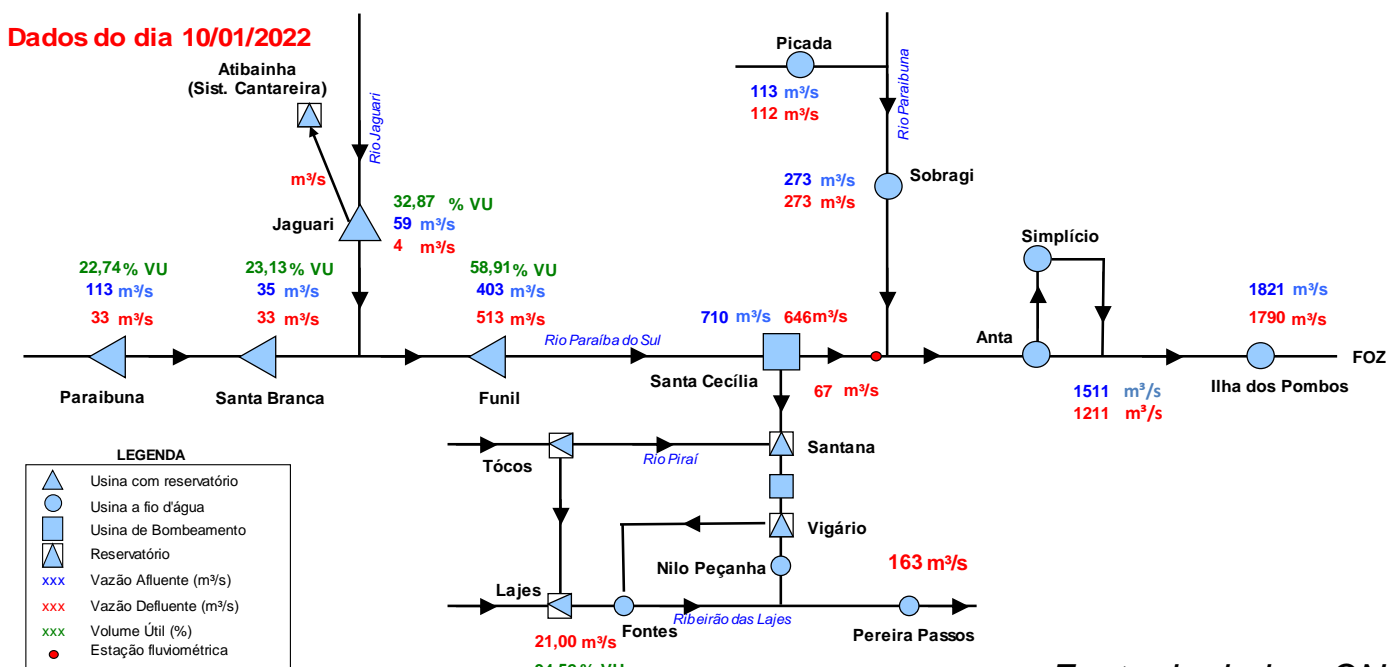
Dados do dia 10/01/2022

Atibainha
(Sist. Cantareira)

Rio Jaguari

m³/s

Jaguari

32,87 % VU
59 m³/s
4 m³/s

Picada
113 m³/s
112 m³/s

Rio Paraibuna

273 m³/s
273 m³/s

Sobragi

Simplício

22,74 % VU
113 m³/s
33 m³/s

23,13 % VU
35 m³/s
33 m³/s

58,91 % VU
403 m³/s
513 m³/s

710 m³/s 646 m³/s

Rio Paraíba do Sul

1821 m³/s
1790 m³/s

Anta

FOZ

Paraibuna

Santa Branca

Funil

Santa Cecília

67 m³/s

1511 m³/s
1211 m³/s

Ilha dos Pombos

LEGENDA
Usina com reservatório
Usina a fio d'água
Usina de Bombeamento
Reservatório
xxx Vazão Afluente (m³/s)
xxx Vazão Defluente (m³/s)
xxx Volume Útil (%)
Estação fluviométrica

Tócos

Rio Piraí

Santana

Vigário

Nilo Peçanha

163 m³/s

Lajes

Fontes

Ribeirão das Lajes

Pereira Passos

21,00 m³/s

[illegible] % VU

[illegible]